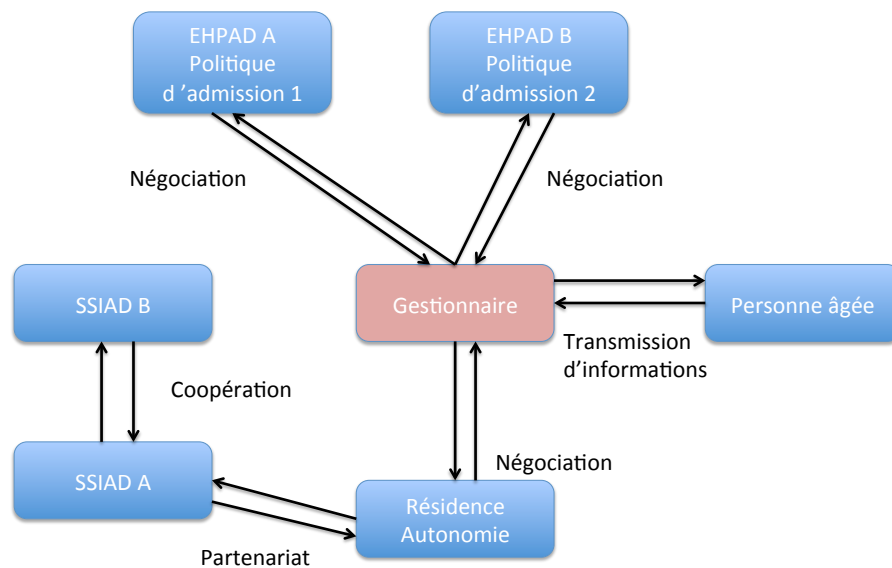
EHPAD A
Politique
d 'admission 1

EHPAD B
Politique
d'admission 2

Négociation

Négociation

SSIAD B

Gestionnaire

Personne âgée

Transmission
d'informations

Coopération

SSIAD A

Négociation

Résidence
Autonomie

Partenariat